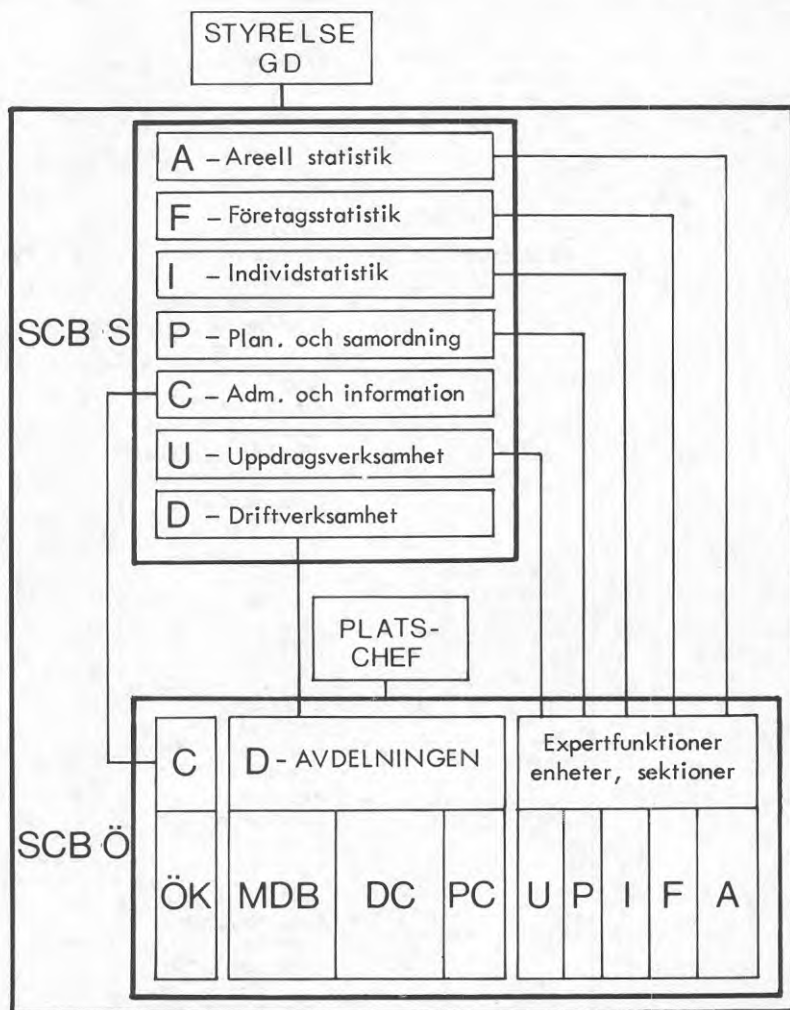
STYRELSE
GD

SCB S

A – Areell statistik

F – Företagsstatistik

I – Individstatistik

P – Plan. och samordning

C – Adm. och information

U – Uppdragsverksamhet

D – Driftverksamhet

PLATS-
CHEF

SCB Ö

C

D - AVDELNINGEN

Expertfunktioner
enheter, sektioner

ÖK

MDB

DC

PC

U

P

I

F

A